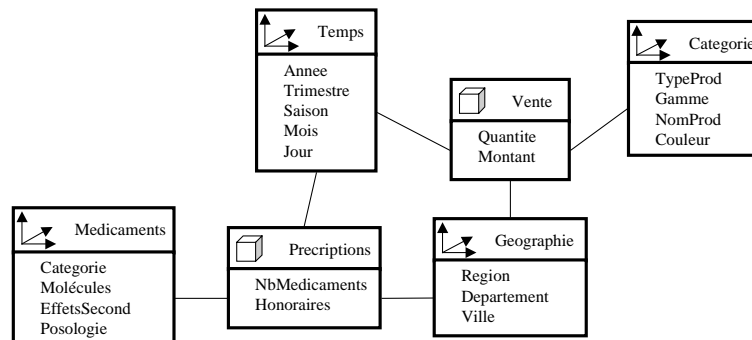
Temps
Annee
Trimestre
Saison
Mois
Jour

Categorie
TypeProd
Gamme
NomProd
Couleur

Vente
Quantite
Montant

Medicaments
Categorie
Molécules
EffetsSecond
Posologie

Precriptions
NbMedicaments
Honoraires

Geographie
Region
Departement
Ville